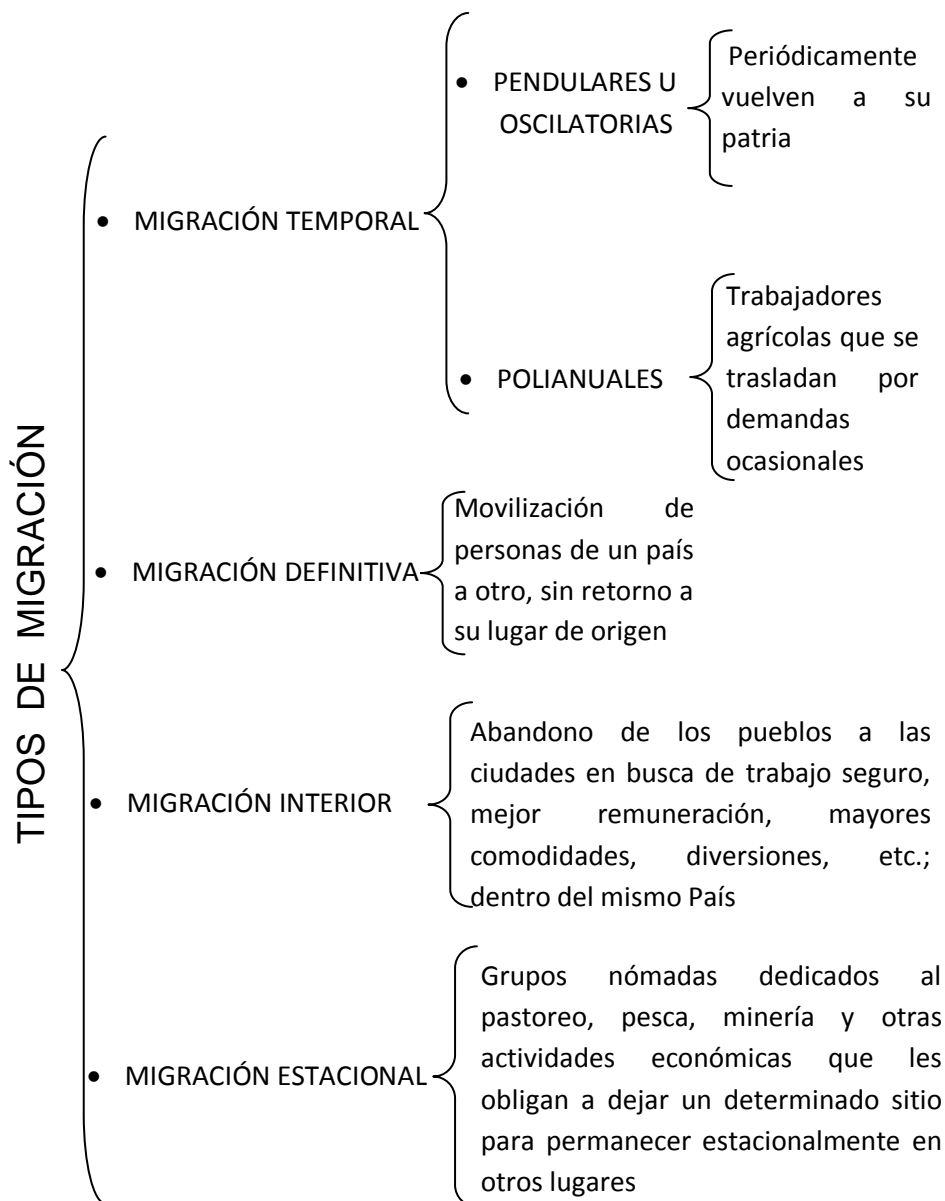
TIPOS DE MIGRACIÓN

• MIGRACIÓN TEMPORAL

• PENDULARES U OSCILATORIAS

Periódicamente vuelven a su patria

• POLIANUALES

Trabajadores agrícolas que se trasladan por demandas ocasionales

• MIGRACIÓN DEFINITIVA

Movilización de personas de un país a otro, sin retorno a su lugar de origen

• MIGRACIÓN INTERIOR

Abandono de los pueblos a las ciudades en busca de trabajo seguro, mejor remuneración, mayores comodidades, diversiones, etc.; dentro del mismo País

• MIGRACIÓN ESTACIONAL

Grupos nómadas dedicados al pastoreo, pesca, minería y otras actividades económicas que les obligan a dejar un determinado sitio para permanecer estacionalmente en otros lugares